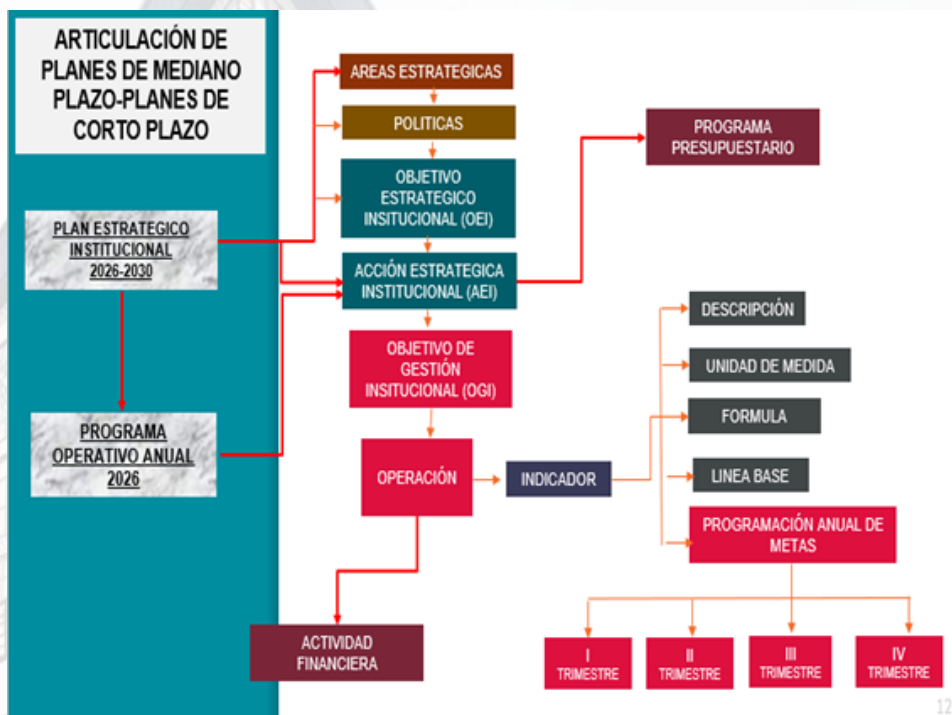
ARTICULACIÓN DE PLANES DE MEDIANO PLAZO-PLANES DE CORTO PLAZO

PLAN ESTRATEGICO INSTITUCIONAL 2026-2030

PROGRAMA OPERATIVO ANUAL 2026

AREAS ESTRATEGICAS

POLITICAS

OBJETIVO ESTRATEGICO INSITUCIONAL (OEI)

ACCIÓN ESTRATEGICA INSTITUCIONAL (AEI)

PROGRAMA PRESUPUESTARIO

OBJETIVO DE GESTIÓN INSITUCIONAL (OGI)

OPERACIÓN

INDICADOR

DESCRIPCIÓN

UNIDAD DE MEDIDA

FORMULA

LINEA BASE

PROGRAMACIÓN ANUAL DE METAS

ACTIVIDAD FINANCIERA

I TRIMESTRE

II TRIMESTRE

III TRIMESTRE

IV TRIMESTRE

12